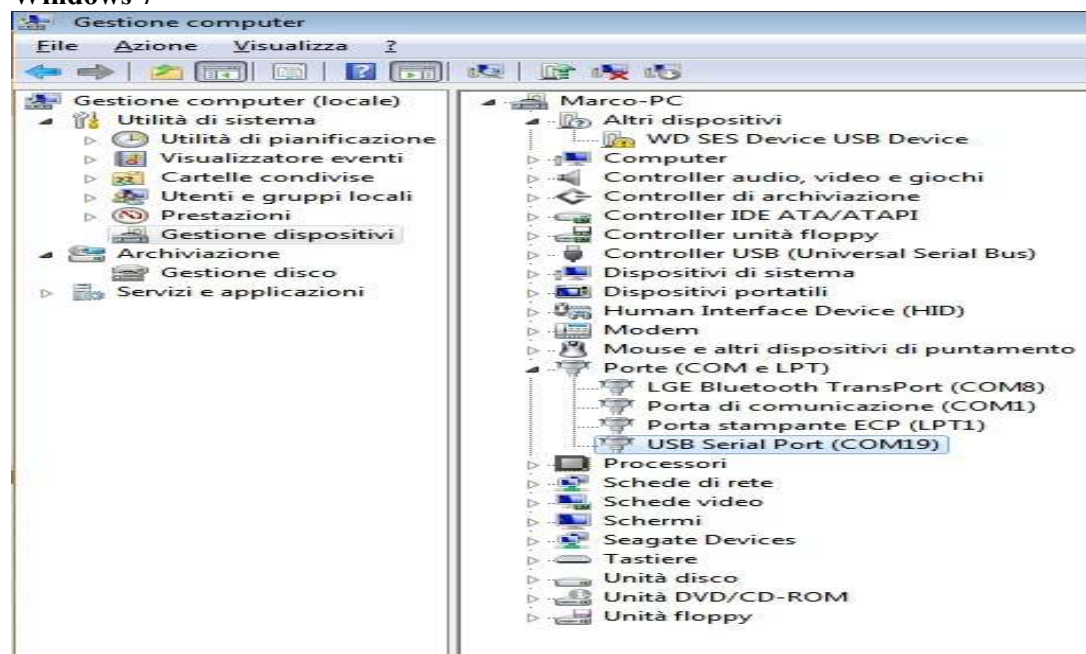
Windows 7

Gestione computer

File Azione Visualizza ?

Gestione computer (locale)
Utilità di sistema
Utilità di pianificazione
Visualizzatore eventi
Cartelle condivise
Utenti e gruppi locali
Prestazioni
Gestione dispositivi
Archiviazione
Gestione disco
Servizi e applicazioni

Marco-PC
Altri dispositivi
WD SES Device USB Device
Computer
Controller audio, video e giochi
Controller di archiviazione
Controller IDE ATA/ATAPI
Controller unità floppy
Controller USB (Universal Serial Bus)
Dispositivi di sistema
Dispositivi portatili
Human Interface Device (HID)
Modem
Mouse e altri dispositivi di puntamento
Porte (COM e LPT)
LGE Bluetooth TransPort (COM8)
Porta di comunicazione (COM1)
Porta stampante ECP (LPT1)
USB Serial Port (COM19)
Processori
Schede di rete
Schede video
Schermi
Seagate Devices
Tastiere
Unità disco
Unità DVD/CD-ROM
Unità floppy